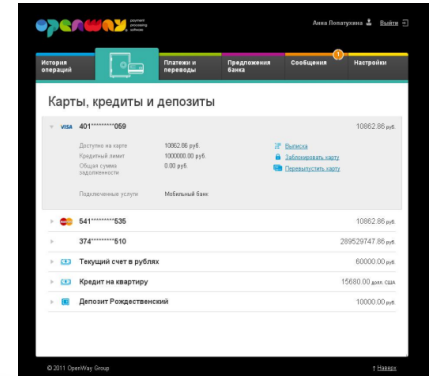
openway payment processing software

Анна Лопатухина Выйти

История операций
Платежи и переводы
Предложения банка
Сообщения 1
Настройки

Карты, кредиты и депозиты

VISA 401*********059 10862.86 руб.

Доступно на карте 10862.86 руб.
Кредитный лимит 1000000.00 руб.
Общая сумма задолженности 0.00 руб.

Выписка
Заблокировать карту
Перевыпустить карту

Подключенные услуги Мобильный банк

541*********535 10862.86 руб.

374*********510 289529747.86 руб.

Текущий счет в рублях 60000.00 руб.

Кредит на квартиру 15680.00 долл. США

Депозит Рождественский 10000.00 руб.

© 2011 OpenWay Group

↑ Наверх